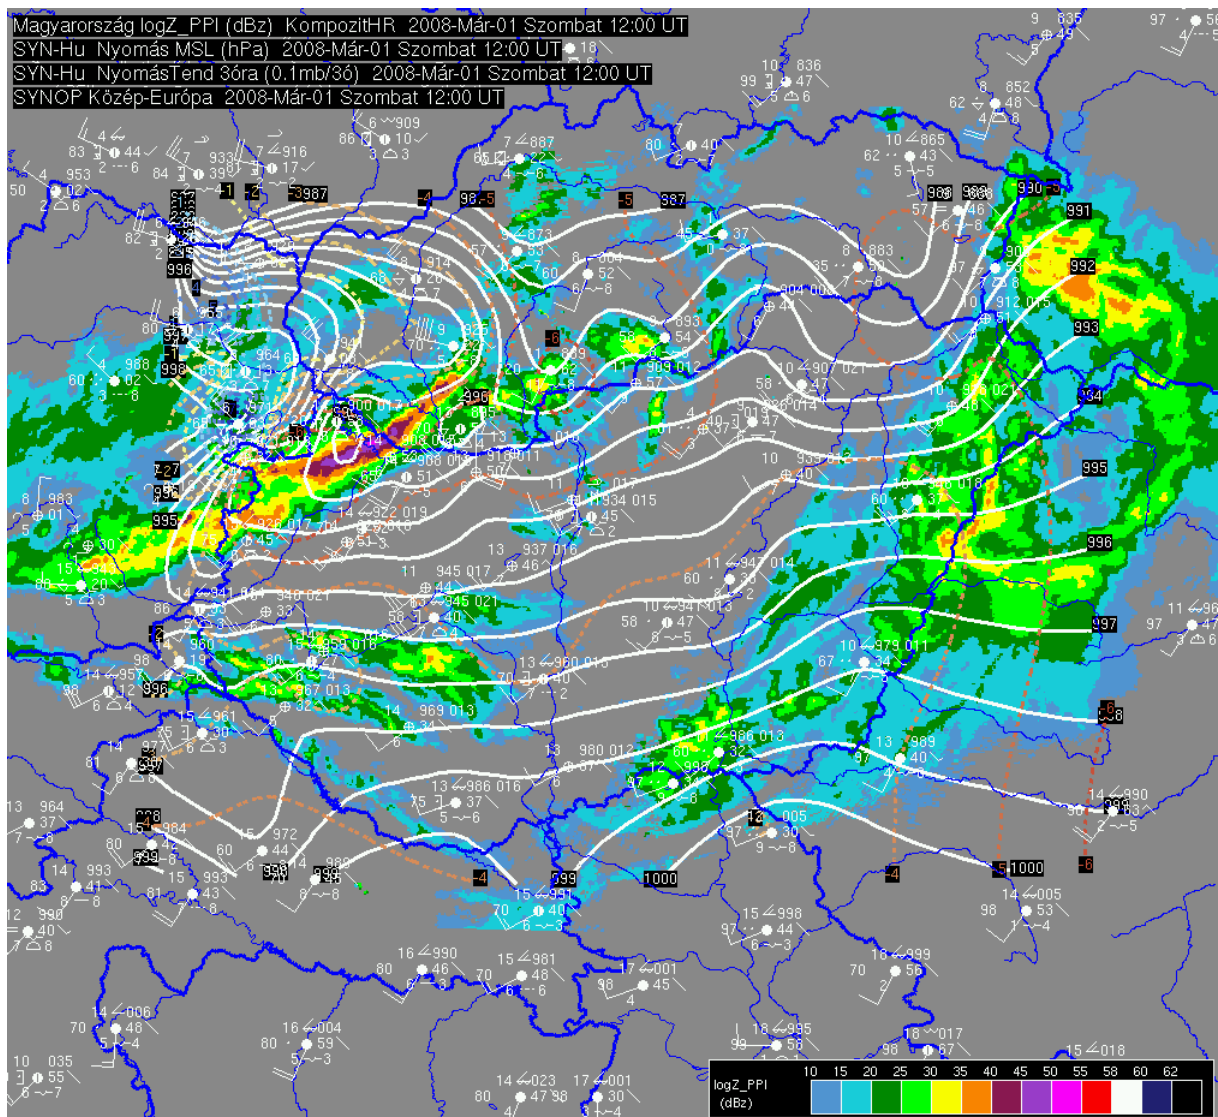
Magyarország logZ_PPI (dBz) KompozitHR 2008-Már-01 Szombat 12:00 UT
SYN-Hu Nyomás MSL (hPa) 2008-Már-01 Szombat 12:00 UT
SYN-Hu NyomásTend 3óra (0.1mb/3ó) 2008-Már-01 Szombat 12:00 UT
SYNOP Közép-Európa 2008-Már-01 Szombat 12:00 UT

987
-4
985
-5
987
991
992
993
994
995
996
995
996
997
998
999
1000
1000
-6
-5
-6
-4
-4
-3
-2
-1
-6

9 835
49
97 58
10 836
47
99
6
8 852
48
62
10 865
43
62
57
46
7 887
22
10 909
86
10
4
83
44
84
39
7 916
17
933
953
50
02
6
4
914
20
5 873
53
57
60
8 904
52
6 893
54
58
909 012
57
8 883
52
35
904 008
44
10 907 021
47
58
10 912 015
51
10 918 021
46
955
17
80
964
13
988
02
60
98
983
01
10
30
15
20
80
5
3
86
14 941 017
33
940 021
960
19
98
14 957
12
98
15 961
30
977
81
13 964
37
7
80
15 984
42
14 993
41
83
12 990
40
15 993
43
81
15 972
44
60
989
14
8
10 945 021
40
58
945 017
11
44
13 937 016
46
11 934 015
45
13 960 013
40
70
13 980 012
37
13 986 016
37
75
14 969 013
34
967 013
32
13
10 947 014
30
60
10 941 013
47
58
10 933 012
40
10
936 018
37
60
10 979 011
34
67
986 013
32
60
12 998
34
47
12 005
30
97
13 989
40
97
14 990
33
14 005
53
98
15 991
40
70
15 998
44
97
16 990
46
80
15 981
48
70
17 001
45
98
18 999
56
70
14 006
48
70
16 004
59
80
18 995
58
99
18 017
57
98
15 018
10 035
55
14 023
47
80
98
17 001
30
11 96
47
97
logZ_PPI
(dBz)
10 15 20 25 30 35 40 45 50 55 58 60 62